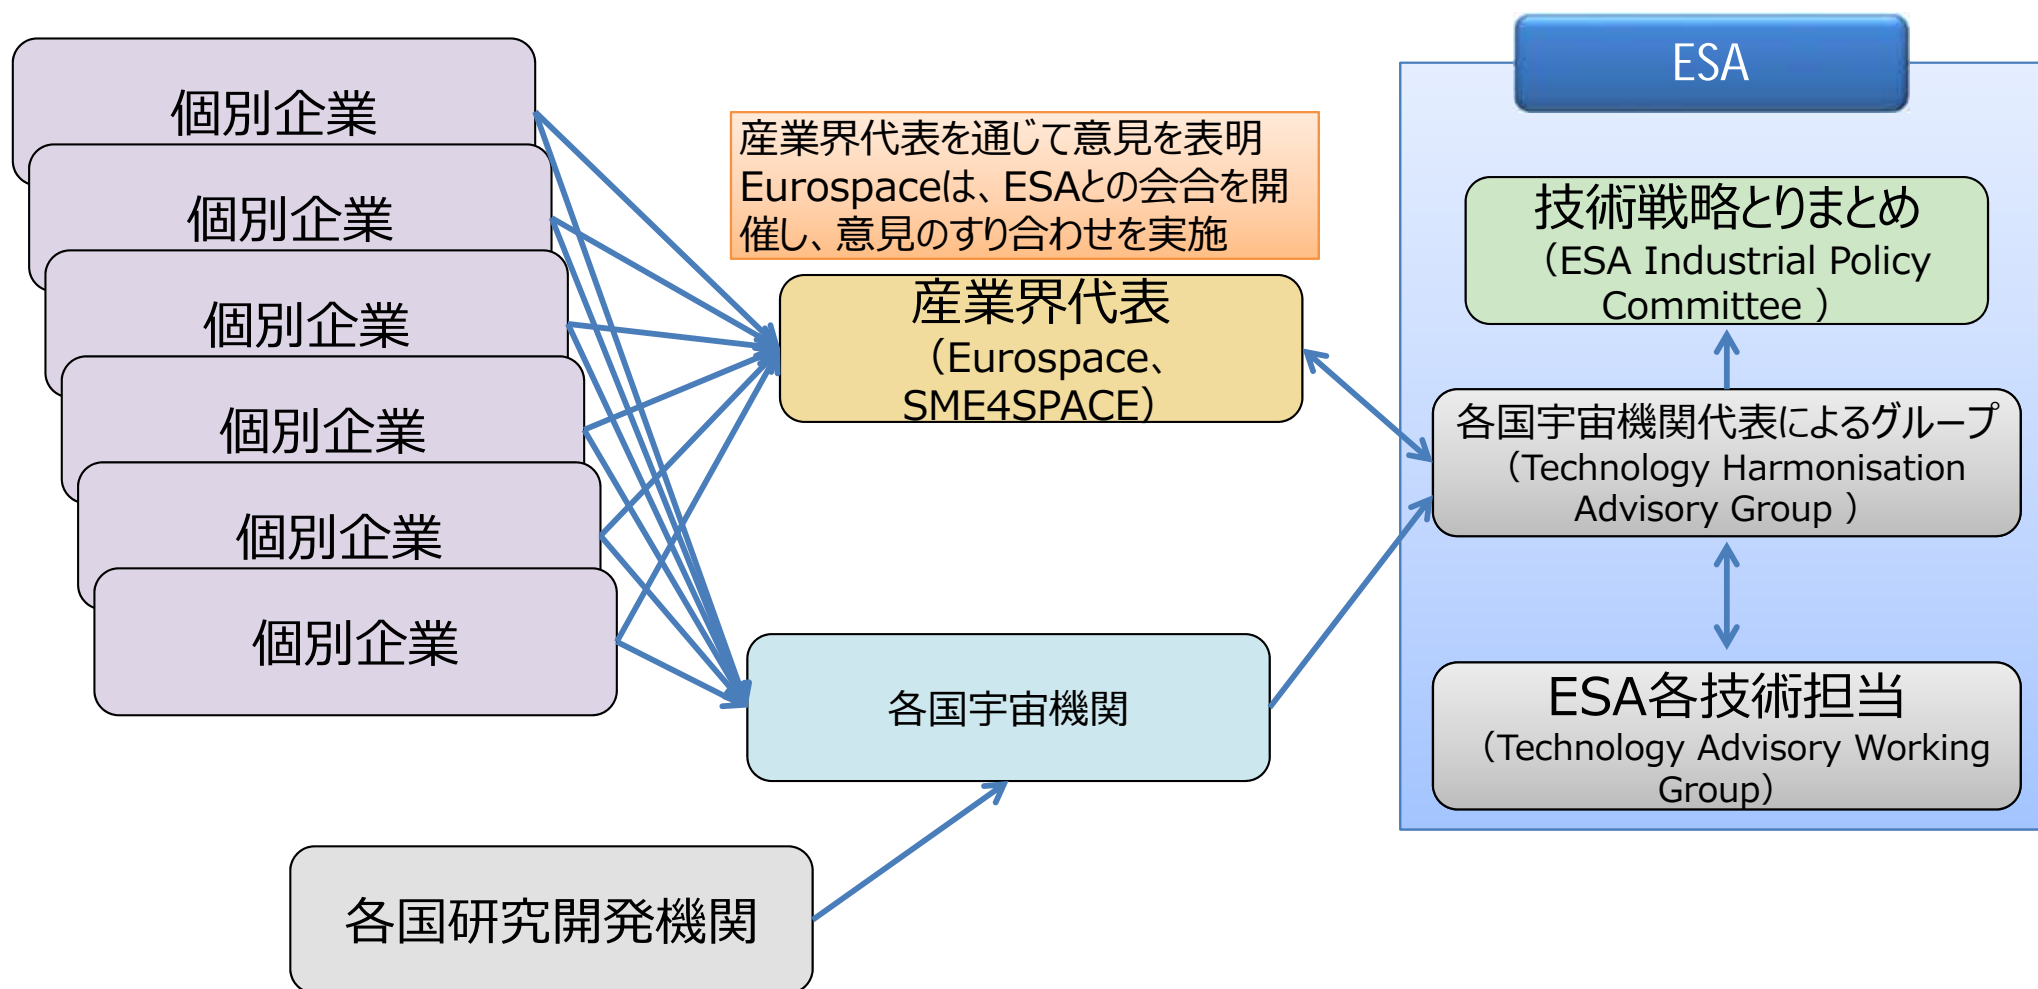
個別企業

個別企業

個別企業

個別企業

個別企業

個別企業

産業界代表を通じて意見を表明 Eurospaceは、ESAとの会合を開催し、意見のすり合わせを実施

産業界代表 （Eurospace、SME4SPACE）

各国宇宙機関

各国研究開発機関

ESA

技術戦略とりまとめ （ESA Industrial Policy Committee ）

各国宇宙機関代表によるグループ （Technology Harmonisation Advisory Group ）

ESA各技術担当 （Technology Advisory Working Group）